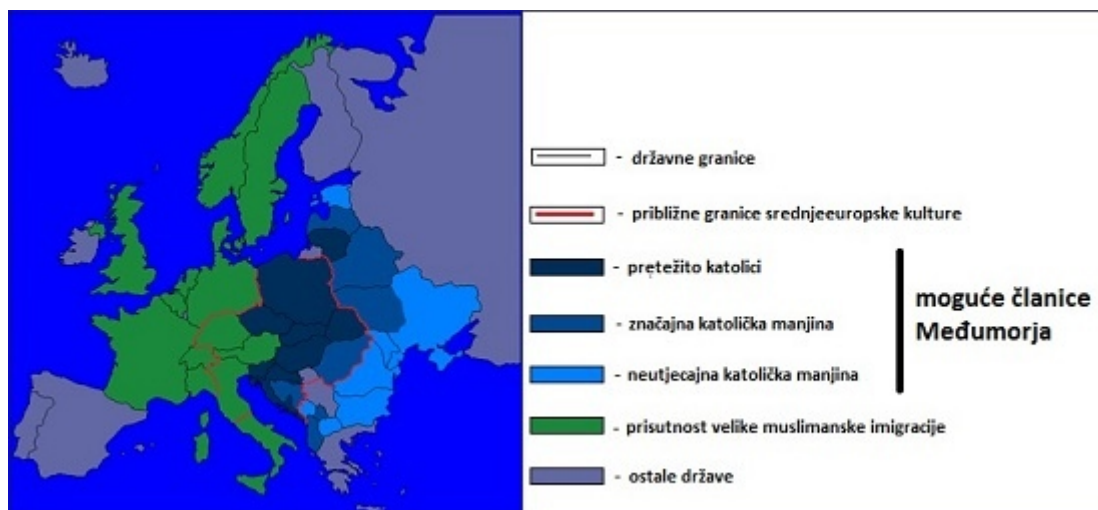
- državne granice

- približne granice srednjeeuropske kulture

- pretežito katolici

- značajna katolička manjina

- neutjecajna katolička manjina

- prisutnost velike muslimanske imigracije

- ostale države

moguće članice Međumorja